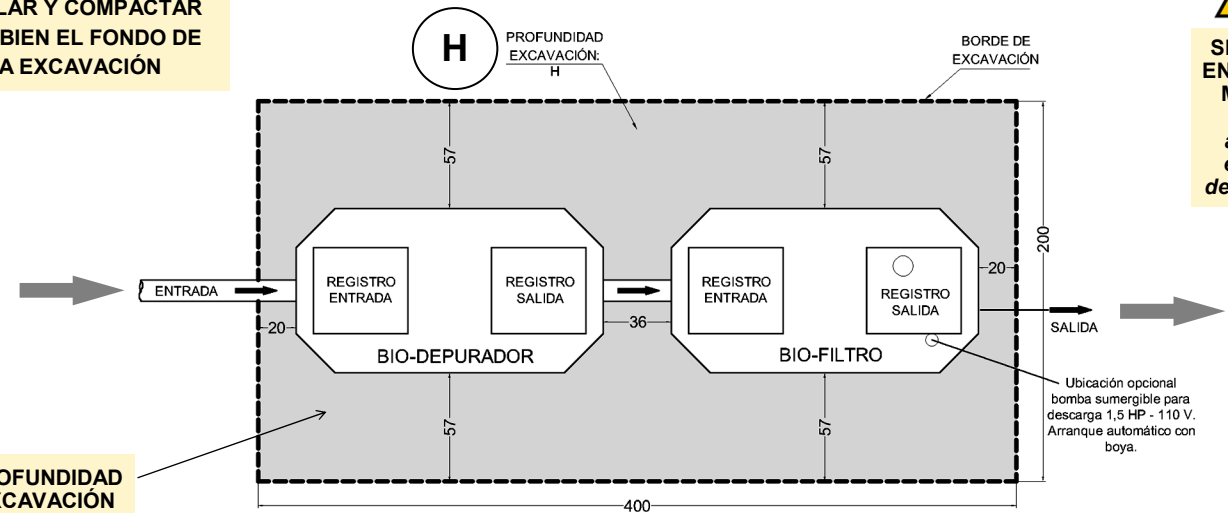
LAR Y COMPACTAR BIEN EL FONDO DE A EXCAVACIÓN

H

PROFUNDIDAD EXCAVACIÓN: H

BORDE DE EXCAVACIÓN

SI EN M a c de

57

57

200

ENTRADA

REGISTRO ENTRADA

REGISTRO SALIDA

REGISTRO ENTRADA

REGISTRO SALIDA

20

20

36

SALIDA

BIO-DEPURADOR

BIO-FILTRO

Ubicación opcional bomba sumergible para descarga 1,5 HP - 110 V. Arranque automático con boya.

57

57

OFUNDIDAD XCAVACIÓN

400